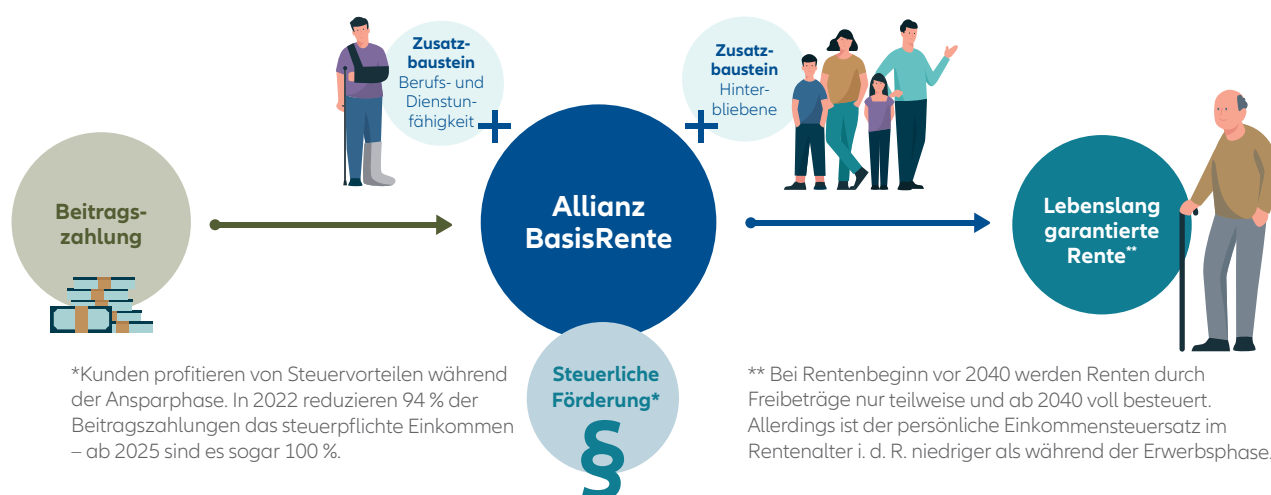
Zusatzbaustein
Berufs- und Dienstunfähigkeit

Zusatzbaustein
Hinterbliebene

Beitragszahlung

Allianz BasisRente

Lebenslang garantierte Rente**

Steuerliche Förderung*

§

*Kunden profitieren von Steuervorteilen während der Ansparphase. In 2022 reduzieren 94 % der Beitragszahlungen das steuerpflichtige Einkommen – ab 2025 sind es sogar 100 %.

** Bei Rentenbeginn vor 2040 werden Renten durch Freibeträge nur teilweise und ab 2040 voll besteuert. Allerdings ist der persönliche Einkommensteuersatz im Rentenalter i. d. R. niedriger als während der Erwerbsphase.